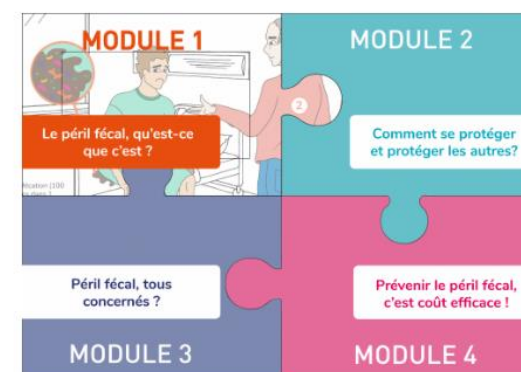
MODULE 1

Le péril fécal, qu'est-ce que c'est ?

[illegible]fication (100 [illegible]

2

MODULE 2

Comment se protéger et protéger les autres?

Péril fécal, tous concernés ?

MODULE 3

Prévenir le péril fécal, c'est coût efficace !

MODULE 4